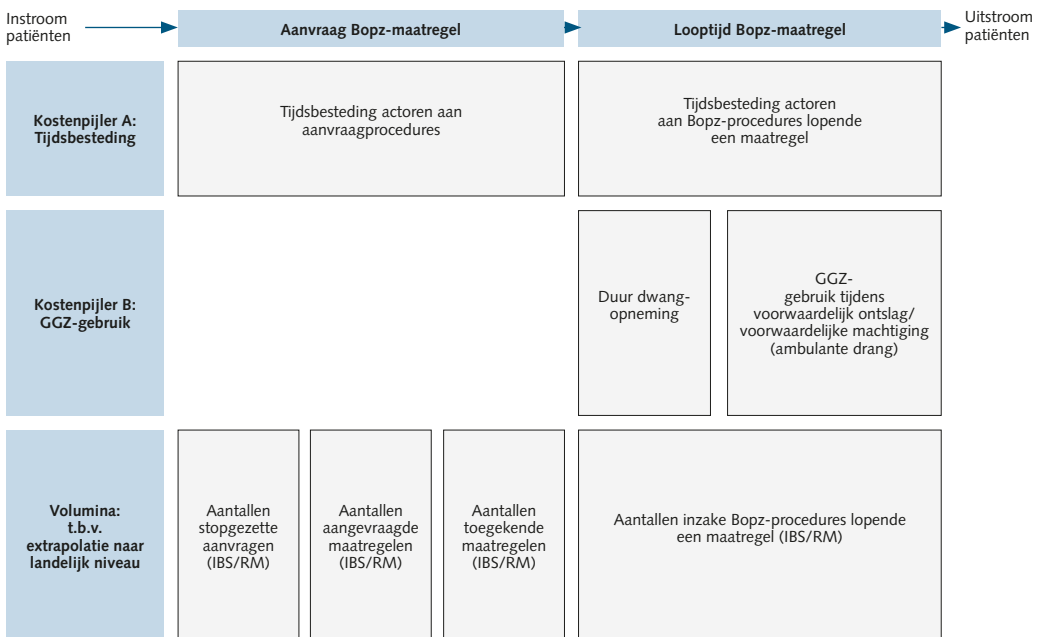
Instroom patiënten

Aanvraag Bopz-maatregel

Looptijd Bopz-maatregel

Uitstroom patiënten

Kostenpijler A: Tijdsbesteding

Tijdsbesteding actoren aan aanvraagprocedures

Tijdsbesteding actoren aan Bopz-procedures lopende een maatregel

Kostenpijler B: GGZ-gebruik

Duur dwang-opneming

GGZ-gebruik tijdens voorwaardelijk ontslag/ voorwaardelijke machtiging (ambulante drang)

Volumina: t.b.v. extrapolatie naar landelijk niveau

Aantallen stopgezette aanvragen (IBS/RM)

Aantallen aangevraagde maatregelen (IBS/RM)

Aantallen toegekende maatregelen (IBS/RM)

Aantallen inzake Bopz-procedures lopende een maatregel (IBS/RM)